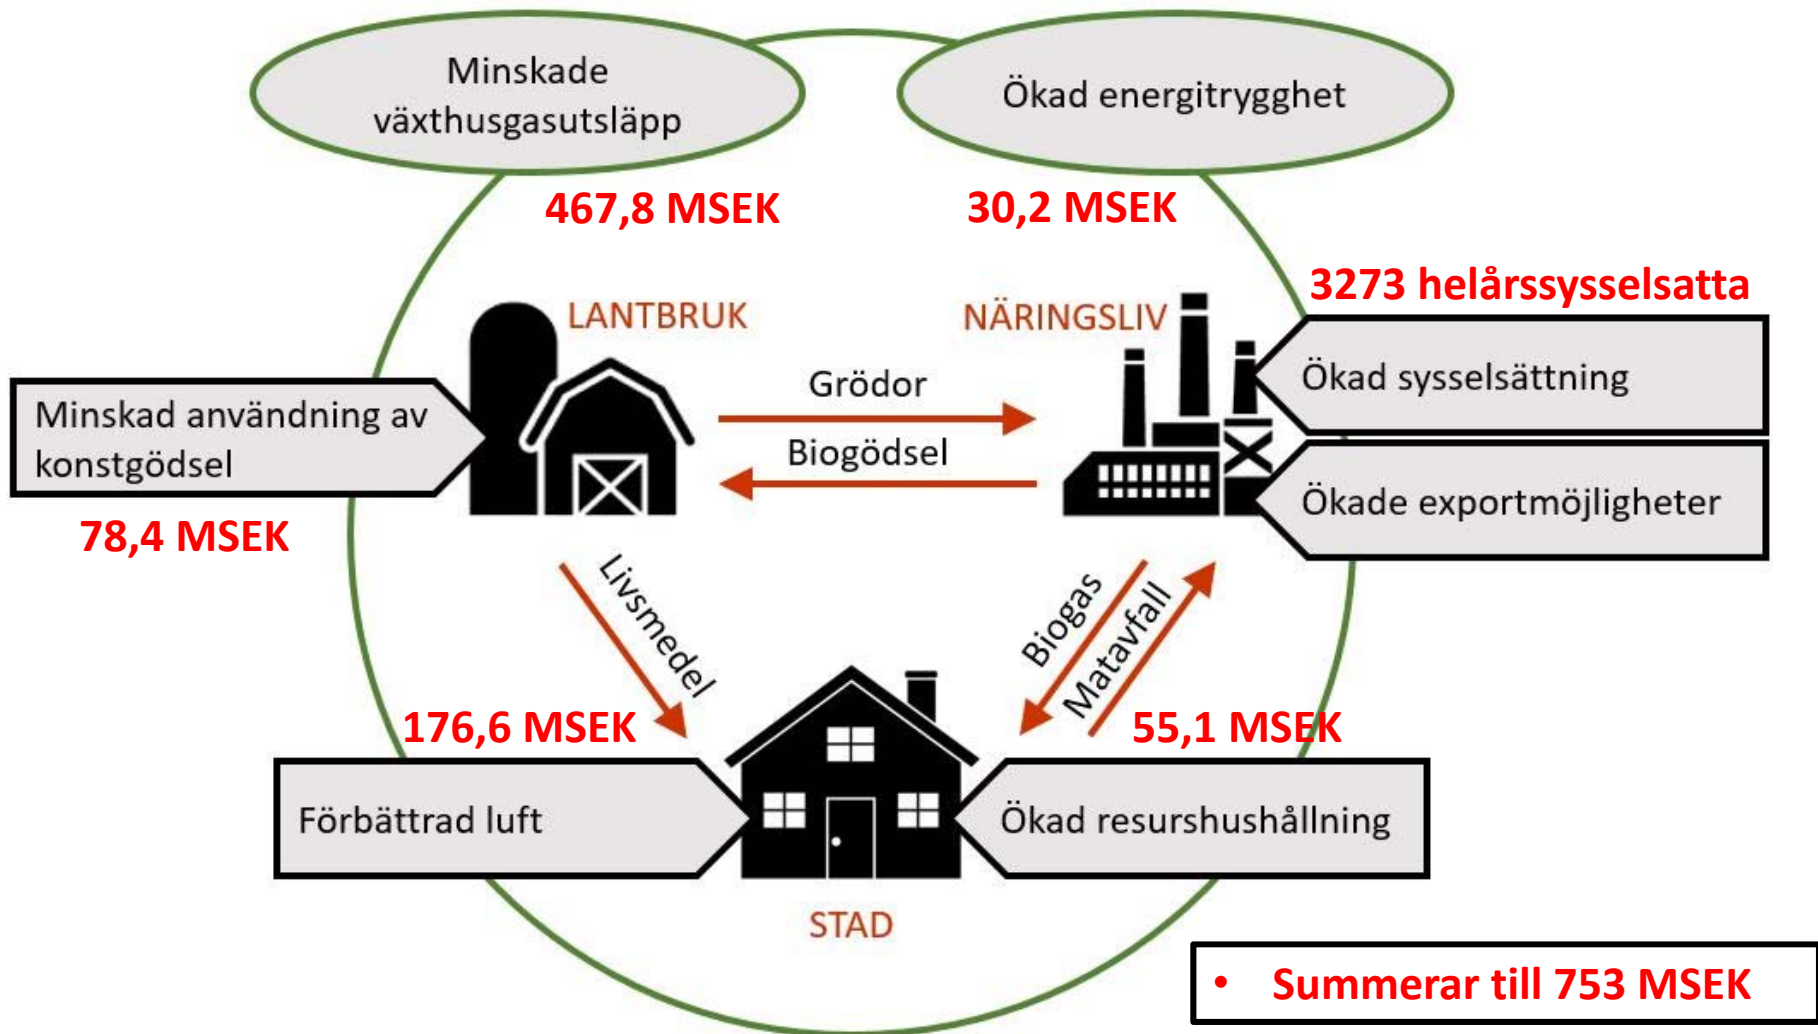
Minskade växthusgasutsläpp

Ökad energitrygghet

467,8 MSEK

30,2 MSEK

3273 helårssysselsatta

LANTBRUK

NÄRINGSLIV

Ökad sysselsättning

Minskad användning av konstgödsel

Grödor

Biogödsel

Ökade exportmöjligheter

78,4 MSEK

Livsmedel

Biogas

Matavfall

176,6 MSEK

55,1 MSEK

Förbättrad luft

Ökad resurshushållning

STAD

• Summerar till 753 MSEK